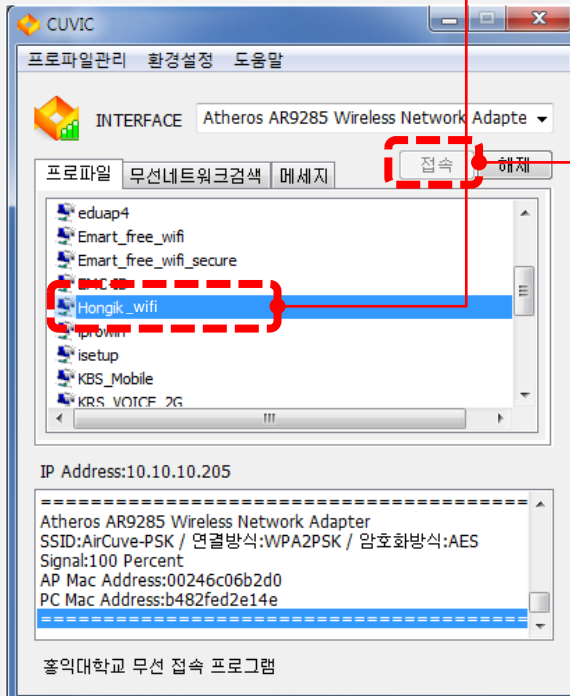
CUVIC

프로파일관리 환경설정 도움말

INTERFACE Atheros AR9285 Wireless Network Adapte

프로파일 무선네트워크검색 메세지

접속 해제

eduap4
Emart_free_wifi
Emart_free_wifi_secure
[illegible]
Hongik _wifi
iprowin
isetup
KBS_Mobile
KBS_VOICE_2G

III

IP Address:10.10.10.205

==========================================
Atheros AR9285 Wireless Network Adapter
SSID:AirCuve-PSK / 연결방식:WPA2PSK / 암호화방식:AES
Signal:100 Percent
AP Mac Address:00246c06b2d0
PC Mac Address:b482fed2e14e
==========================================

홍익대학교 무선 접속 프로그램